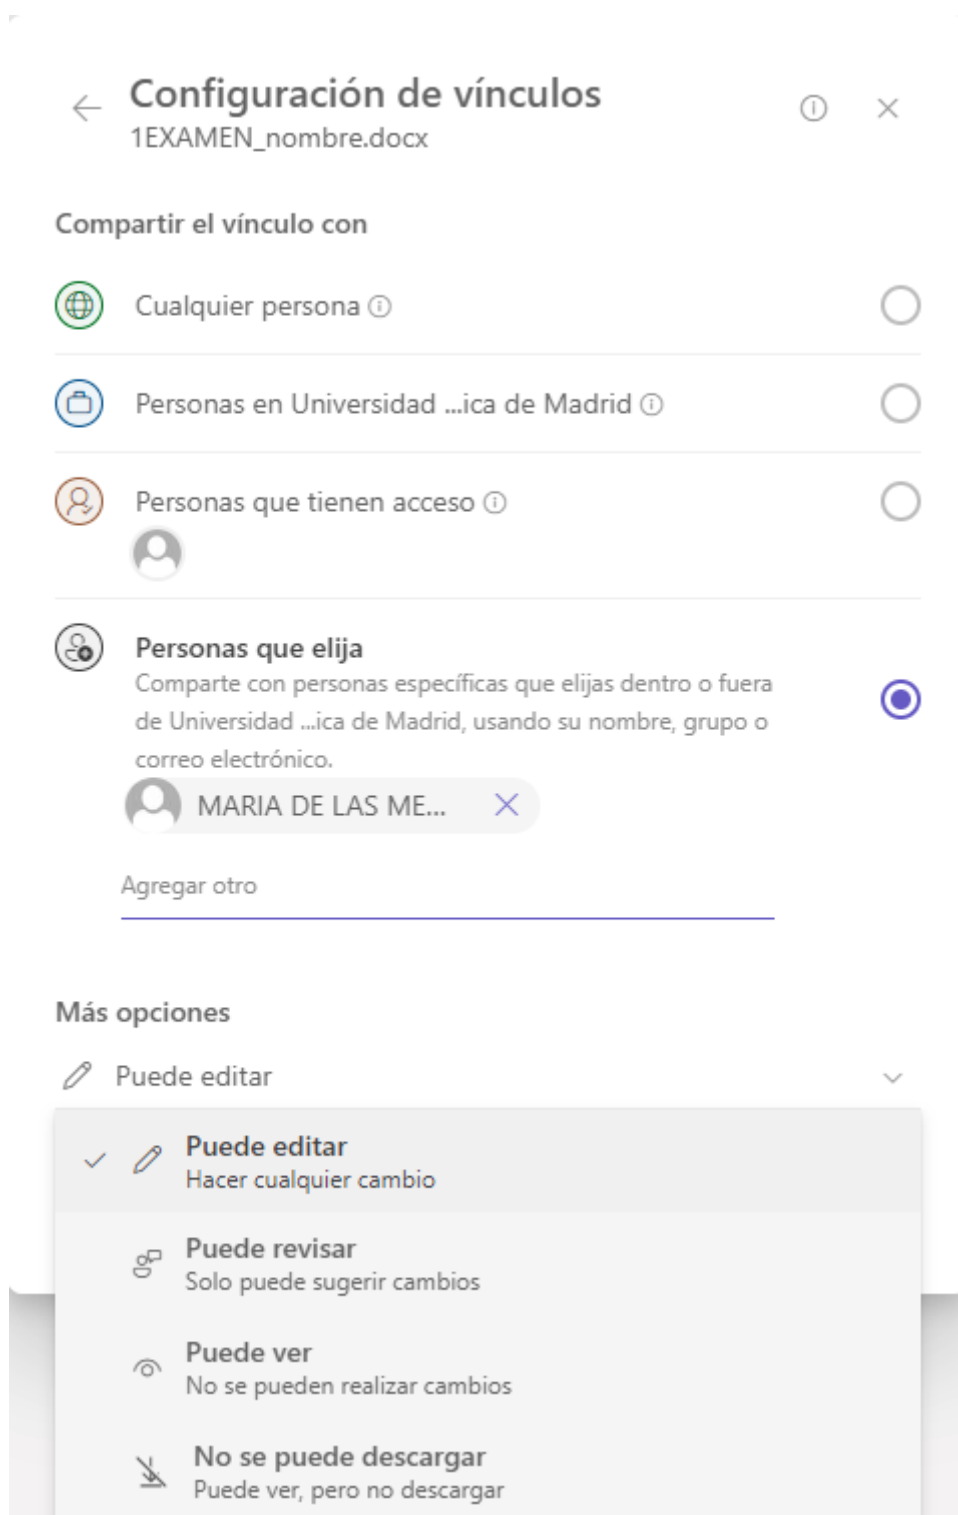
Configuración de vínculos
1EXAMEN_nombre.docx

Compartir el vínculo con

Cualquier persona

Personas en Universidad ...ica de Madrid

Personas que tienen acceso

Personas que elija
Comparte con personas específicas que elijas dentro o fuera de Universidad ...ica de Madrid, usando su nombre, grupo o correo electrónico.

MARIA DE LAS ME...

Agregar otro

Más opciones

Puede editar

Puede editar
Hacer cualquier cambio

Puede revisar
Solo puede sugerir cambios

Puede ver
No se pueden realizar cambios

No se puede descargar
Puede ver, pero no descargar